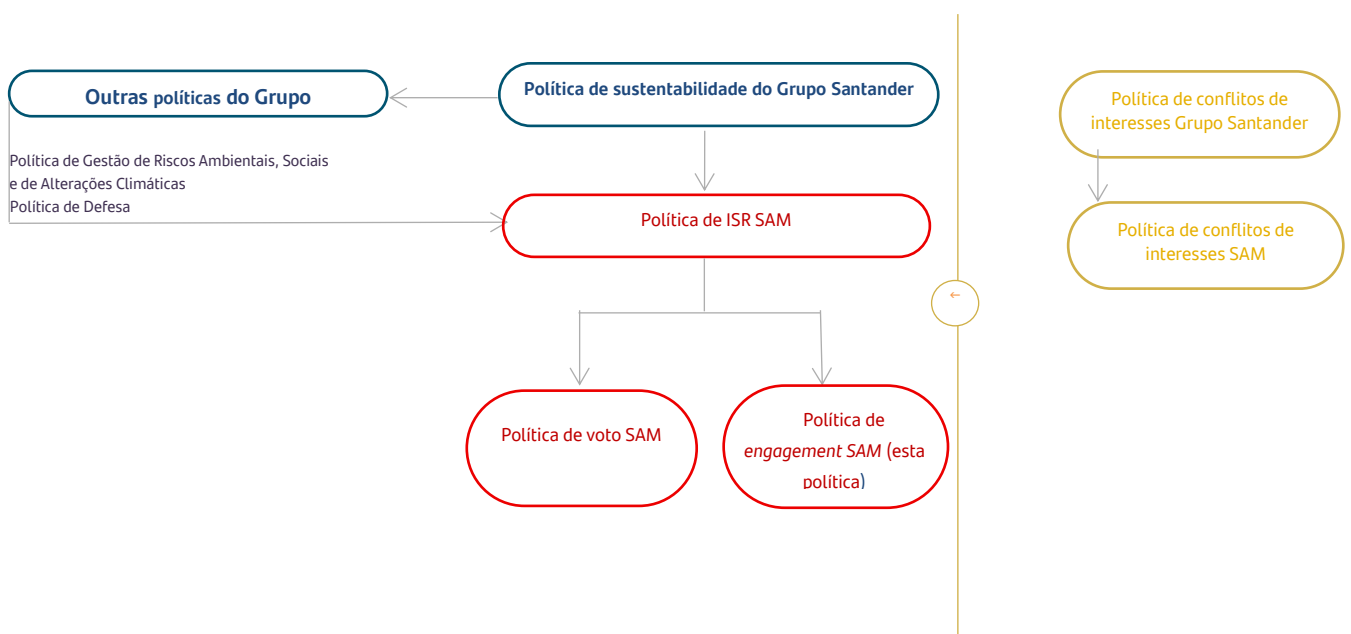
Outras políticas do Grupo

Política de sustentabilidade do Grupo Santander

Política de Gestão de Riscos Ambientais, Sociais e de Alterações Climáticas
Política de Defesa

Política de ISR SAM

Política de voto SAM

Política de *engagement SAM* (esta política)

Política de conflitos de interesses Grupo Santander

Política de conflitos de interesses SAM